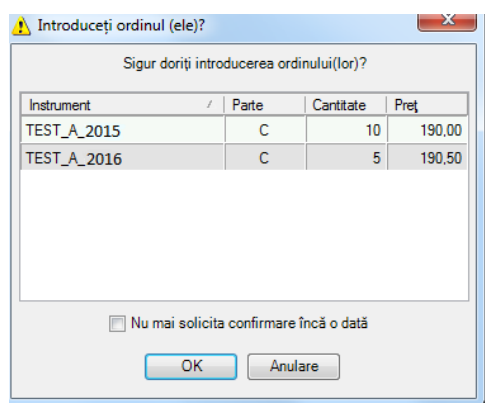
Introduceți ordinul (ele)?

Sigur doriți introducerea ordinului(lor)?

| Instrument | Parte | Cantitate | Preţ |
|---|---|---|---|
| TEST_A_2015 | C | 10 | 190,00 |
| TEST_A_2016 | C | 5 | 190,50 |

Nu mai solicita confirmare încă o dată

OK
Anulare